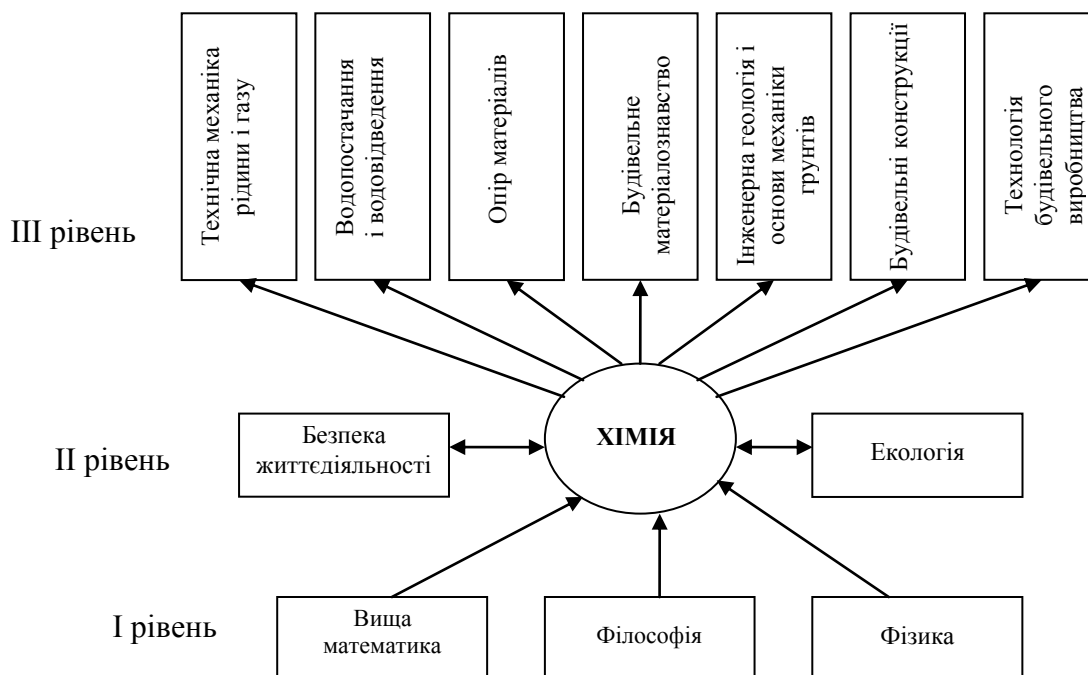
III рівень

Технічна механіка рідини і газу

Водопостачання і водовідведення

Опір матеріалів

Будівельне матеріалознавство

Інженерна геологія і основи механіки ґрунтів

Будівельні конструкції

Технологія будівельного виробництва

II рівень

Безпека життєдіяльності

ХІМІЯ

Екологія

I рівень

Вища математика

Філософія

Фізика